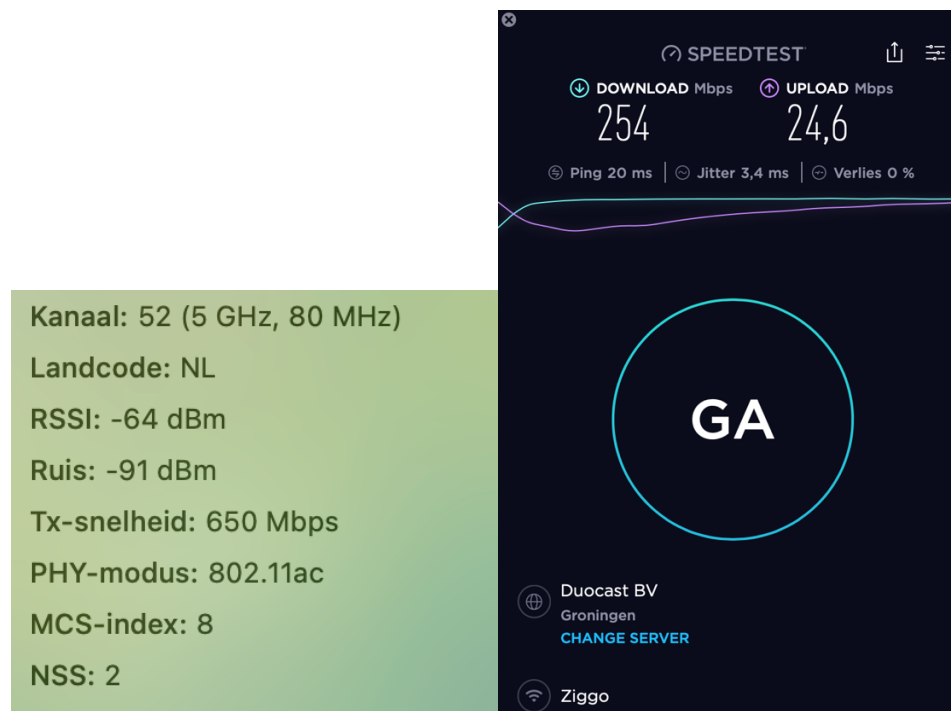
Kanaal: 52 (5 GHz, 80 MHz)
Landcode: NL
RSSI: -64 dBm
Ruis: -91 dBm
Tx-snelheid: 650 Mbps
PHY-modus: 802.11ac
MCS-index: 8
NSS: 2

SPEEDTEST
DOWNLOAD Mbps
254
UPLOAD Mbps
24,6
Ping 20 ms | Jitter 3,4 ms | Verlies 0 %
GA
Duocast BV
Groningen
CHANGE SERVER
Ziggo